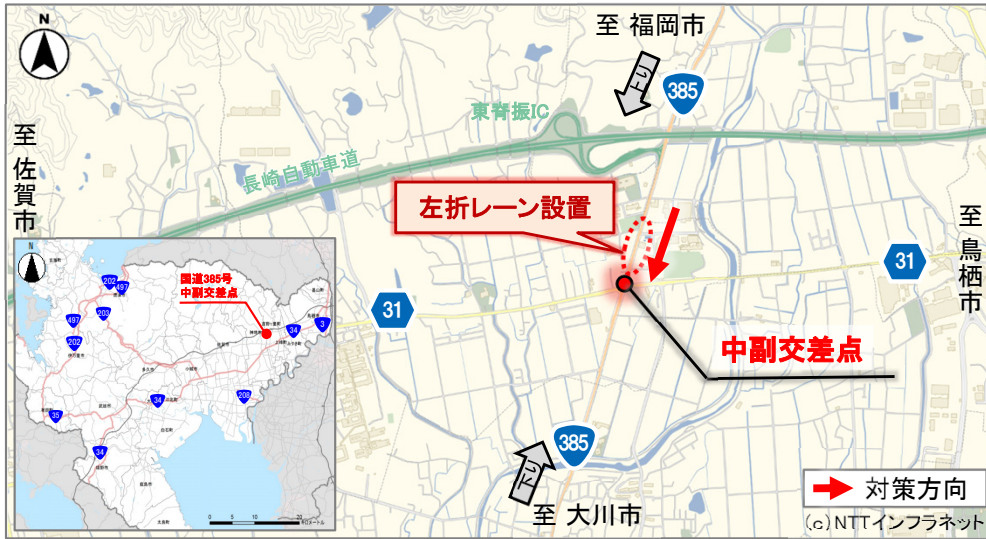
N

至 福岡市

上り

385

東背振IC

長崎自動車道

至
佐賀
市

左折レーン設置

至
鳥
栖
市

31

31

中副交差点

N

国道385号
中副交差点

202
497
497
203
202
34
3
34
208
35
34

385

下り

至 大川市

対策方向

(c) NTTインフラネット